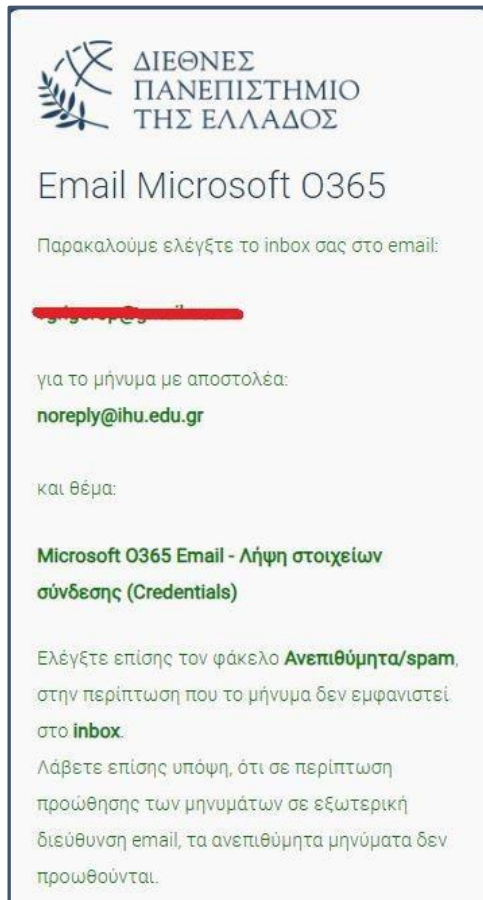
ΔΙΕΘΝΕΣ
ΠΑΝΕΠΙΣΤΗΜΙΟ
ΤΗΣ ΕΛΛΑΔΟΣ

Email Microsoft O365

Παρακαλούμε ελέγξτε το inbox σας στο email:

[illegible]

για το μήνυμα με αποστολέα:
noreply@ihu.edu.gr

και θέμα:

Microsoft O365 Email - Λήψη στοιχείων σύνδεσης (Credentials)

Ελέγξτε επίσης τον φάκελο Ανεπιθύμητα/spam, στην περίπτωση που το μήνυμα δεν εμφανιστεί στο inbox.
Λάβετε επίσης υπόψη, ότι σε περίπτωση προώθησης των μηνυμάτων σε εξωτερική διεύθυνση email, τα ανεπιθύμητα μηνύματα δεν προωθούνται.